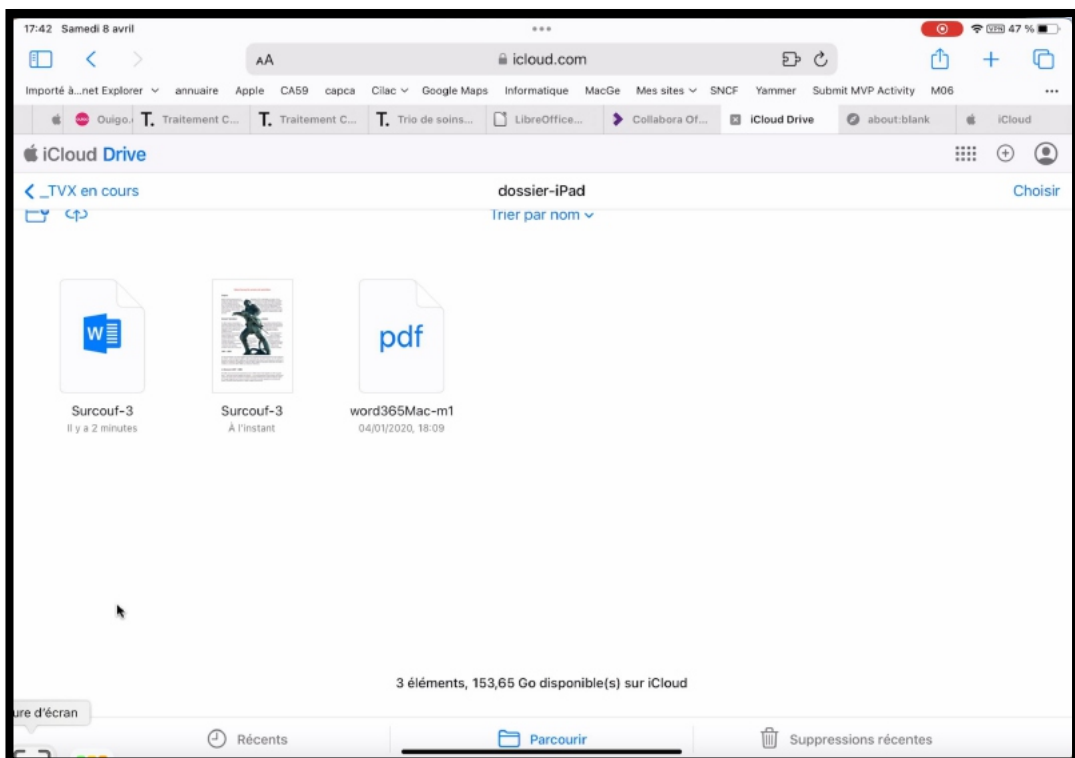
17:42 Samedi 8 avril

VPN 47 %

AA icloud.com

Importé à...net Explorer annuaire Apple CA59 capca Cilac Google Maps Informatique MacGe Mes sites SNCF Yammer Submit MVP Activity M06

Ouigo. Traitement C... Traitement C... Trio de soins... LibreOffice... Collabora Of... iCloud Drive about:blank iCloud

iCloud Drive

_TVX en cours

dossier-iPad

Choisir

Trier par nom

W

pdf

Surcouf-3
Il y a 2 minutes

Surcouf-3
À l'instant

word365Mac-m1
04/01/2020, 18:09

3 éléments, 153,65 Go disponible(s) sur iCloud

ure d'écran

Récents

Parcourir

Suppressions récentes